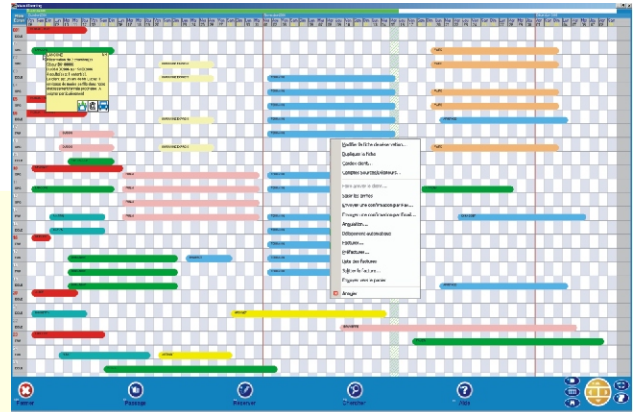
Modifier la fiche réservation...
Quadriller la fiche
Confirmation
Compte rendu/Règlement...
Voir accompte...
Solder les arrhes
Envoyer une confirmation par mail...
Envoyer une confirmation par fax...
Acquitter...
Débloquer les arrhes
Facture...
Refacturer...
Liste des factures
Suivi de la facture...
Passer sur un autre client
Annuler

Fermer
Planning
Réserver
Chercher
Aide